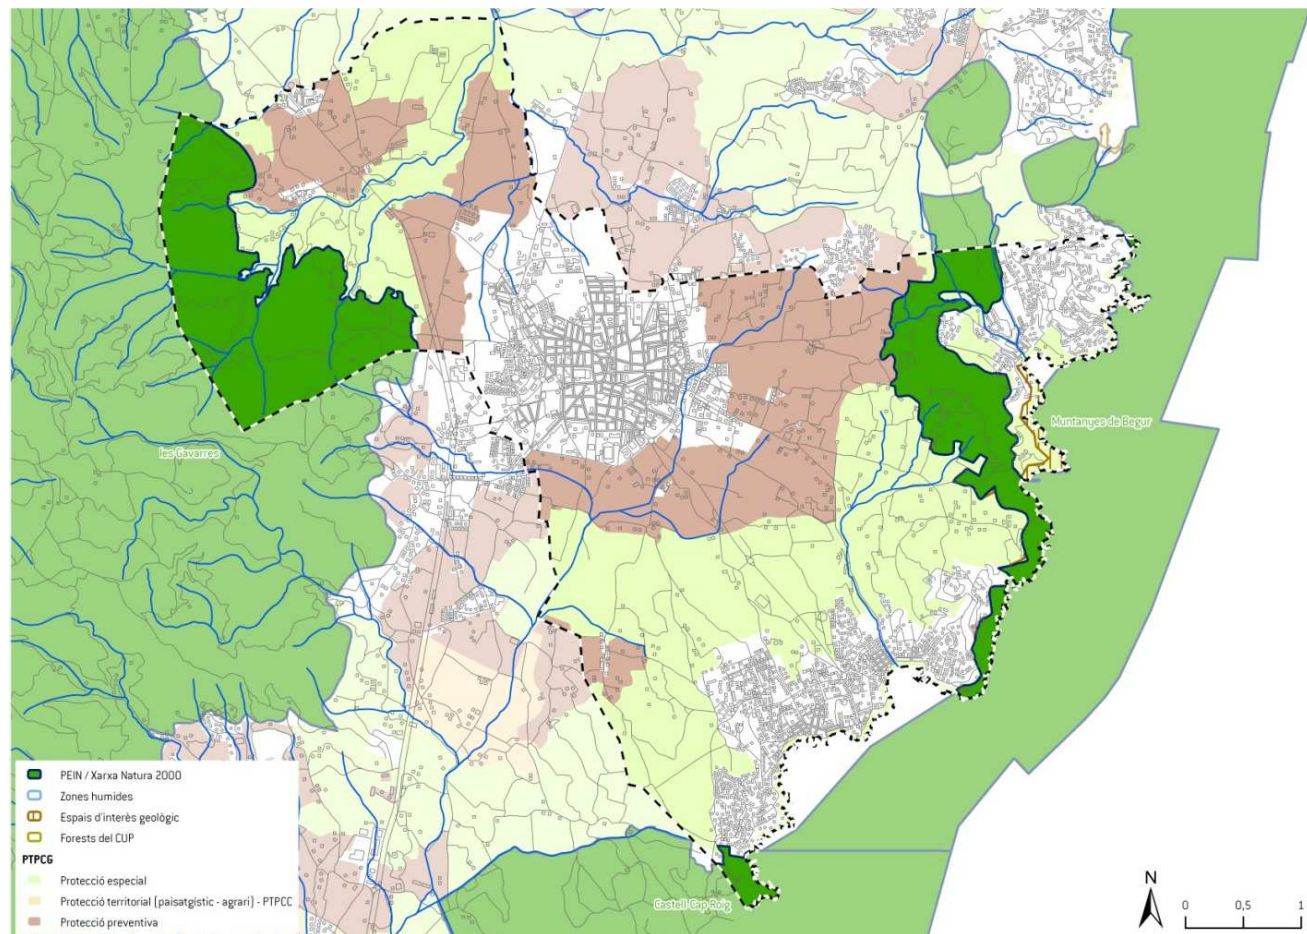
Muntanyes de Begur

les Gavarres

Castell-Cap Roig

PEIN / Xarxa Natura 2000
Zones humides
Espais d'interès geològic
Forests del CUP
PTPCG
Protecció especial
Protecció territorial (paisatgístic - agrari) - PTPCC
Protecció preventiva

N
0 0,5 1